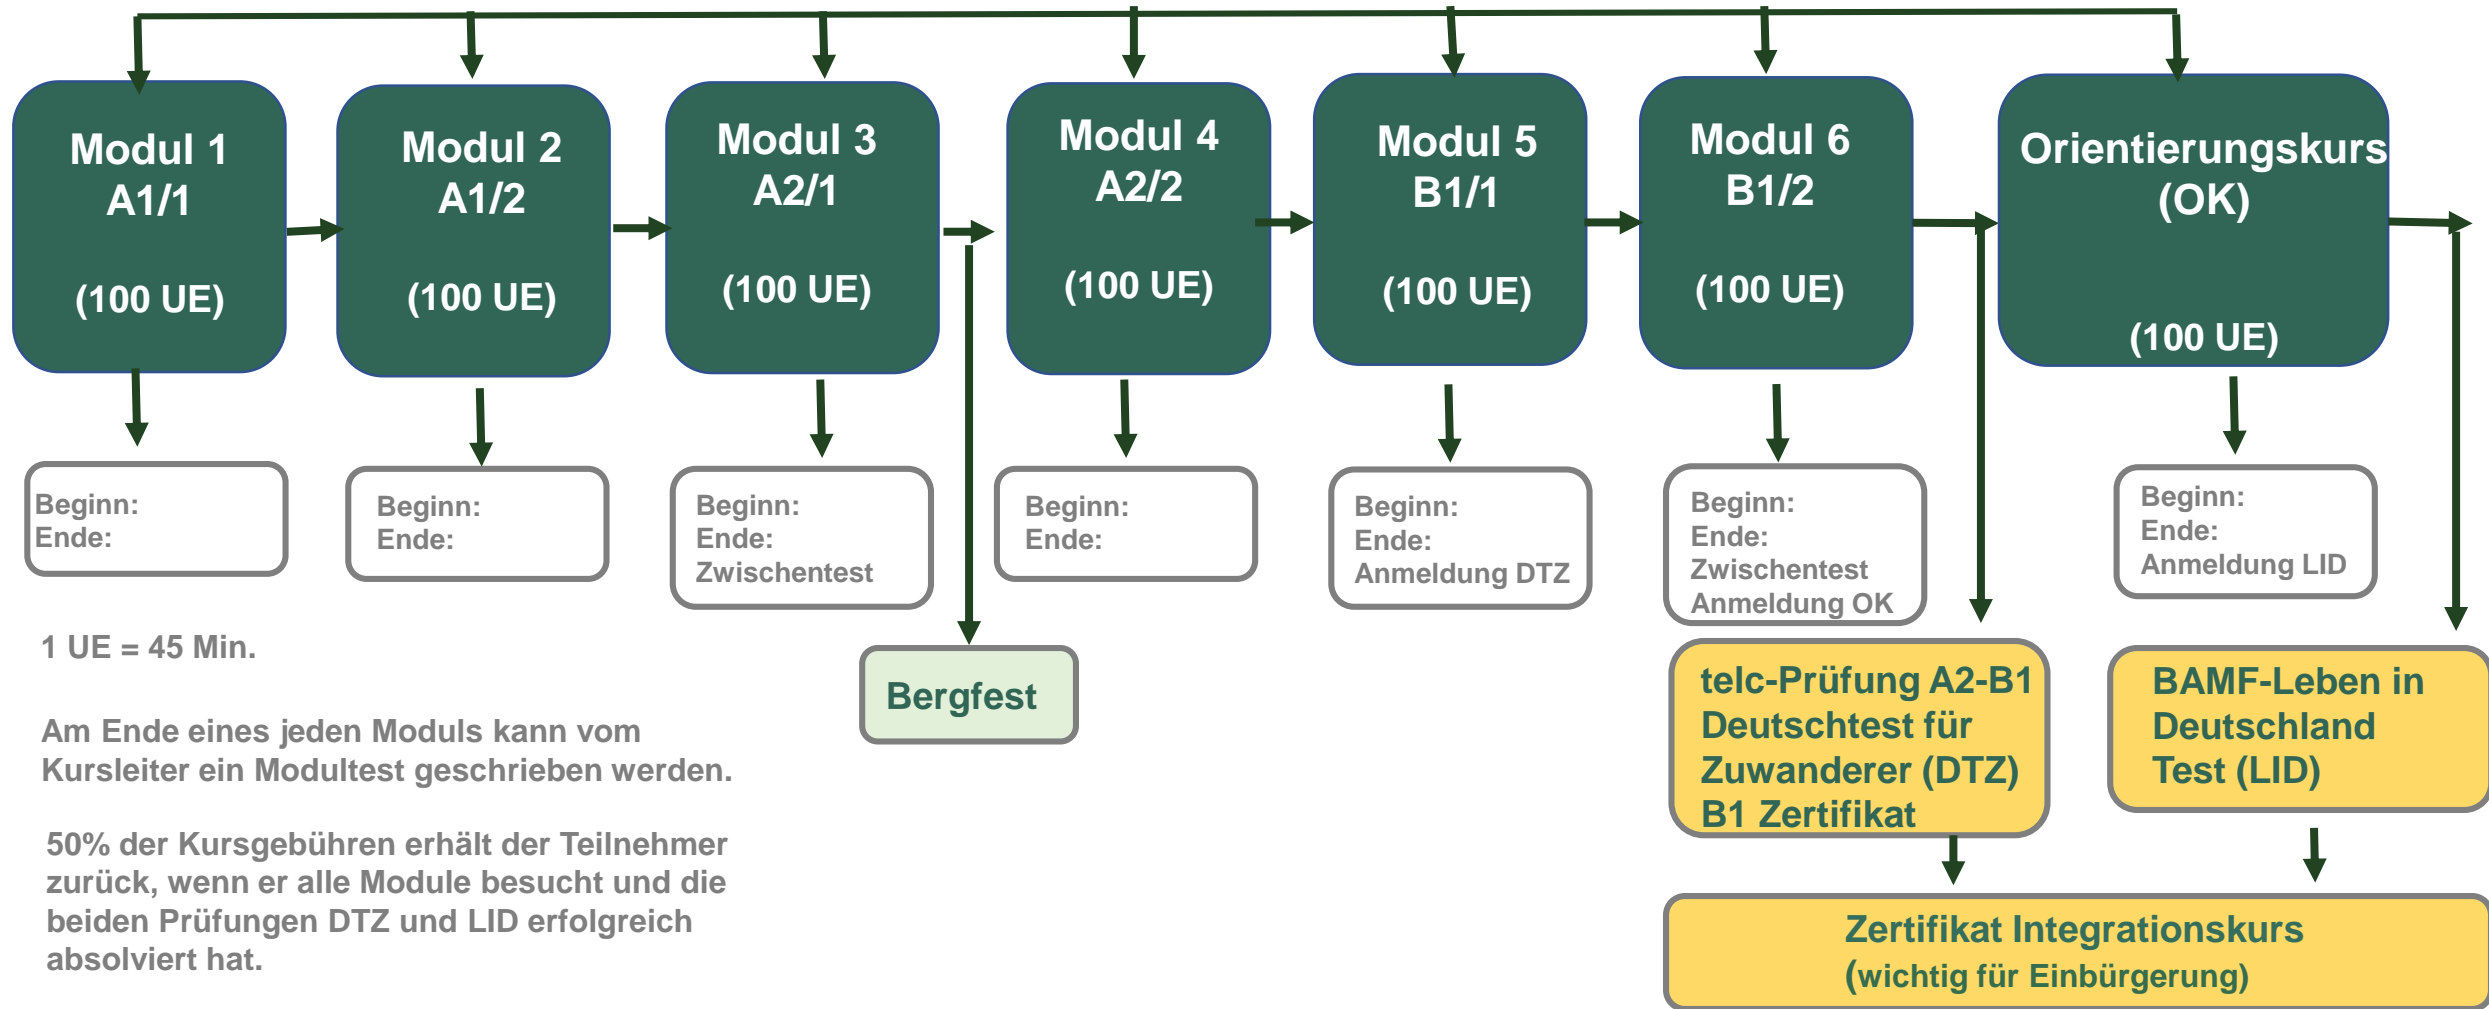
Modul 1
A1/1

(100 UE)

Beginn:
Ende:

Modul 2
A1/2

(100 UE)

Beginn:
Ende:

Modul 3
A2/1

(100 UE)

Beginn:
Ende:
Zwischentest

Modul 4
A2/2

(100 UE)

Beginn:
Ende:

Modul 5
B1/1

(100 UE)

Beginn:
Ende:
Anmeldung DTZ

Modul 6
B1/2

(100 UE)

Beginn:
Ende:
Zwischentest
Anmeldung OK

Orientierungskurs
(OK)

(100 UE)

Beginn:
Ende:
Anmeldung LID

1 UE = 45 Min.

Bergfest

Am Ende eines jeden Moduls kann vom Kursleiter ein Modultest geschrieben werden.

50% der Kursgebühren erhält der Teilnehmer zurück, wenn er alle Module besucht und die beiden Prüfungen DTZ und LID erfolgreich absolviert hat.

telc-Prüfung A2-B1
Deutschtest für Zuwanderer (DTZ)
B1 Zertifikat

BAMF-Leben in Deutschland Test (LID)

Zertifikat Integrationskurs
(wichtig für Einbürgerung)